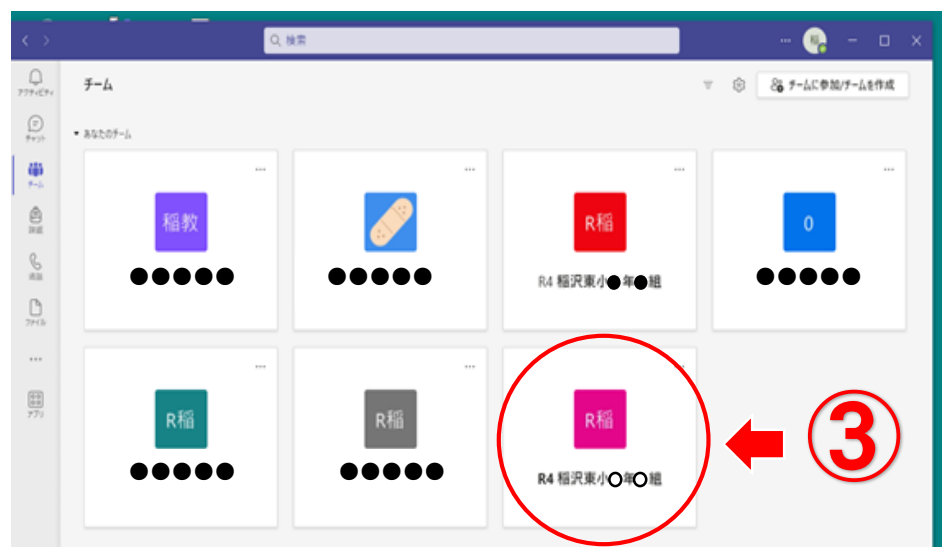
検索

チーム

チームに参加/チームを作成

アクティビティ
チャット
チーム
課題
通話
ファイル
...
アプリ

▾ あなたのチーム

...
稲教
●●●●●

...
●●●●●

...
R稲
R4 稲沢東小●年●組

...
0
●●●●●

...
R稲
●●●●●

...
R稲
●●●●●

R稲
R4 稲沢東小○年○組

③